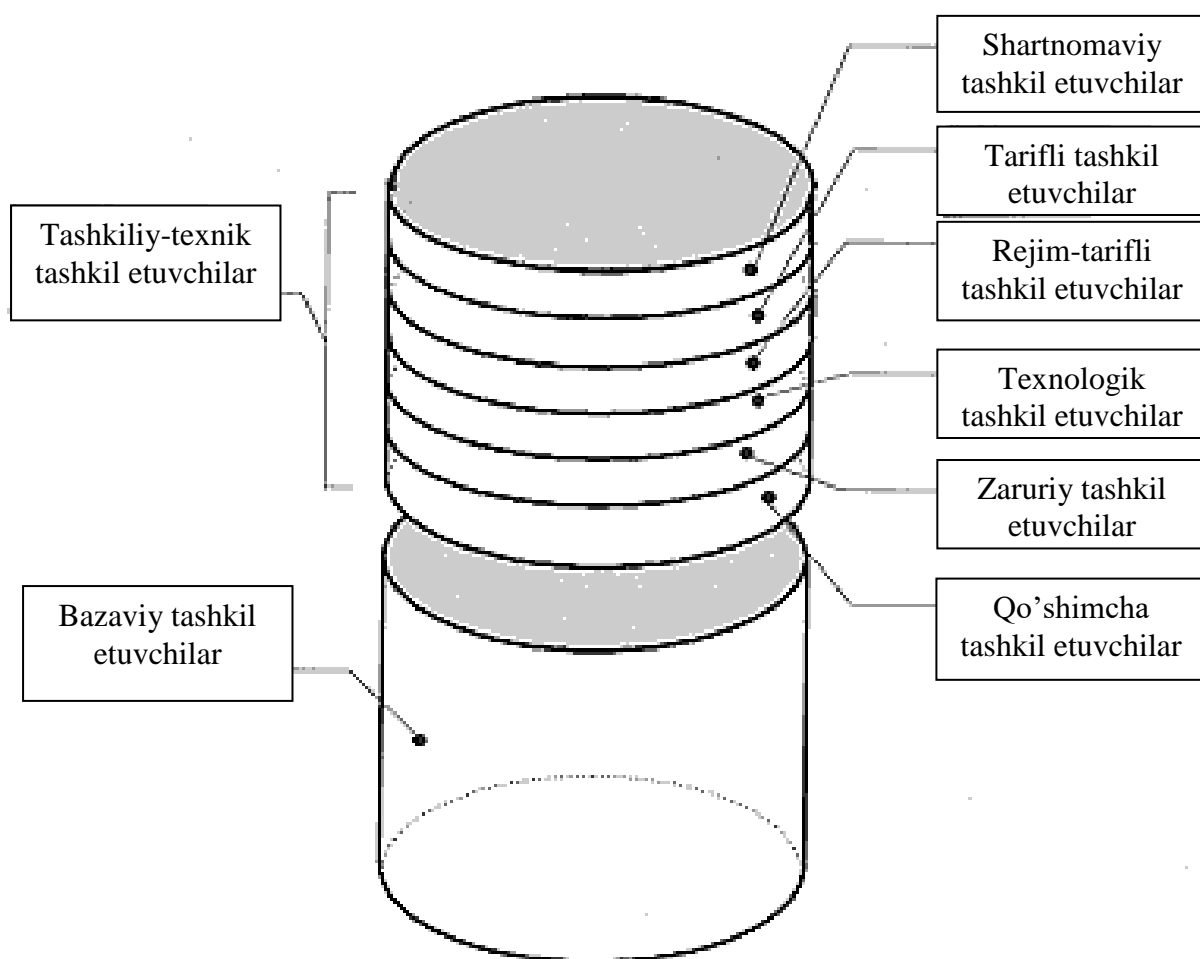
Tashkiliy-texnik tashkil etuvchilar

Bazaviy tashkil etuvchilar

Shartnomaviy tashkil etuvchilar

Tarifli tashkil etuvchilar

Rejim-tarifli tashkil etuvchilar

Texnologik tashkil etuvchilar

Zaruriy tashkil etuvchilar

Qo’shimcha tashkil etuvchilar